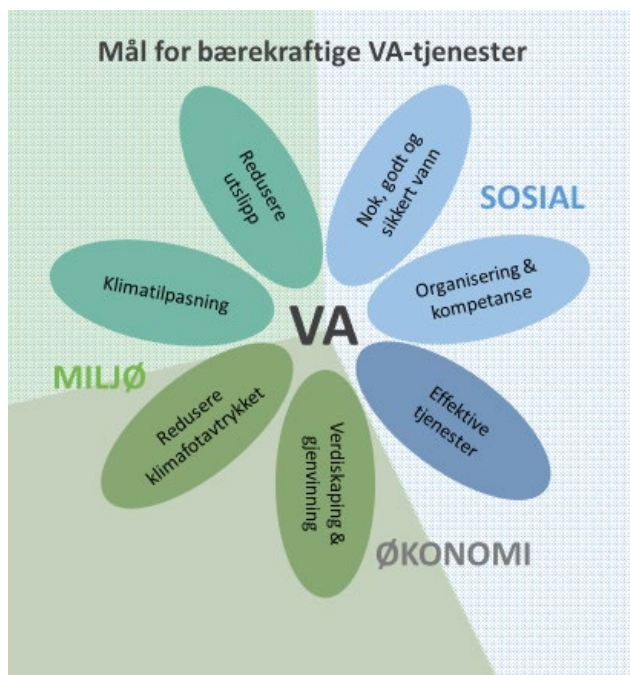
Mål for bærekraftige VA-tjenester

Redusere utslipp

Nok, godt og sikkert vann

SOSIAL

Klimatilpasning

Organisering & kompetanse

VA

MILJØ

Redusere klimafotavtrykket

Verdiskaping & gjenvinning

Effektive tjenester

ØKONOMI